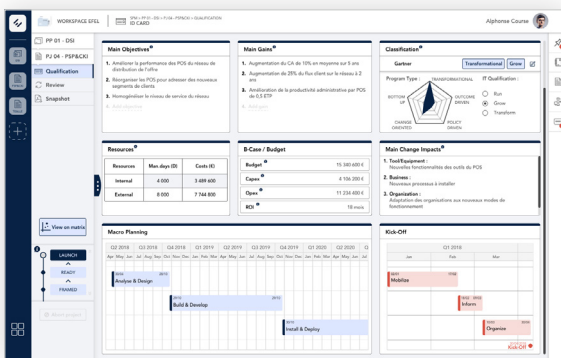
WORKSPACE EFEL
SPM > PP 01 - DSI > PJ 04 - PSP&CKI > QUALIFICATION
ID CARD
Alphonse Course

PP 01 - DSI
PJ 04 - PSP&CKI
Qualification
Review
Snapshot

View on matrix

LAUNCH
READY
FRAMED

Main Objectives
1. Améliorer la performance des POS du réseau de distribution de l'offre
2. Réorganiser les POS pour adresser des nouveaux segments de clients
3. Homogénéiser le niveau de service du réseau
4. Add objective

Main Gains
1. Augmentation du CA de 10% en moyenne sur 5 ans
2. Augmentation de 25% du flux client sur le réseau à 2 ans
3. Amélioration de la productivité administrative par POS de 0,5 ETP
4. Add gain

Classification
Gartner
Transformational
Grow
Program Type :
TRANSFORMATIONAL
BOTTOM UP
OUTCOME DRIVEN
CHANGE ORIENTED
POLICY DRIVEN
IT Qualification :
Run
Grow
Transform

Resources
| Resources | Man days (D) | Costs (€) |
|---|---|---|
| Internal | 4 000 | 3 689 600 |
| External | 8 000 | 7 744 800 |

B-Case / Budget
| Budget | 15 340 600 € |
|---|---|
| Capex | 4 156 200 € |
| Opex | 11 234 400 € |
| ROI | 18 mois |

Main Change Impacts
1. Tool/Equipment :
Nouvelles fonctionnalités des outils du POS
2. Business :
Nouveaux processus à installer
3. Organization :
Adaptation des organisations aux nouveaux modes de fonctionnement

Macro Planning
Q2 2018 Q3 2018 Q4 2018 Q1 2019 Q2 2019 Q3 2019 Q4 2019 Q1 2020 Q2 2020
Analyse & Design
Build & Develop
Install & Deploy

Kick-Off
Q1 2018
Jan Feb Mar
Mobilize
Inform
Organize
Kick-Off